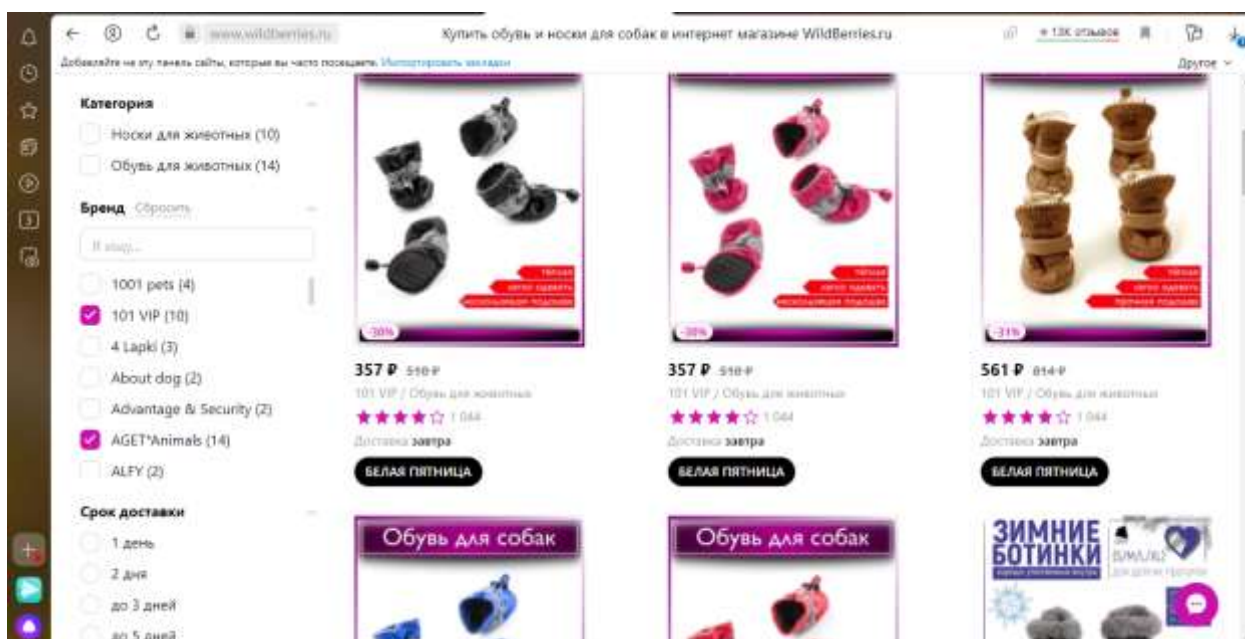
www.wildberries.ru

Купить обувь и носки для собак в интернет магазине WildBerries.ru

★ 13K отзывов

Добавляйте на эту панель сайты, которые вы часто посещаете. Импортировать закладки

Другое

Категория

Носки для животных (10)

Обувь для животных (14)

Бренд Сбросить

Я ищу...

1001 pets (4)

101 VIP (10)

4 Lapki (3)

About dog (2)

Advantage & Security (2)

AGET*Animals (14)

ALFY (2)

Срок доставки

1 день

2 дня

до 3 дней

до 5 дней

теплые
легко одевать
нескользящая подошва

-30%

357 ₽ 510 ₽

101 VIP / Обувь для животных

★★★★☆ 1 044

Доставка завтра

БЕЛАЯ ПЯТНИЦА

теплые
легко одевать
нескользящая подошва

-30%

357 ₽ 510 ₽

101 VIP / Обувь для животных

★★★★☆ 1 044

Доставка завтра

БЕЛАЯ ПЯТНИЦА

теплые
легко одевать
прочная подошва

-31%

561 ₽ 814 ₽

101 VIP / Обувь для животных

★★★★☆ 1 044

Доставка завтра

БЕЛАЯ ПЯТНИЦА

Обувь для собак

Обувь для собак

ЗИМНИЕ БОТИНКИ